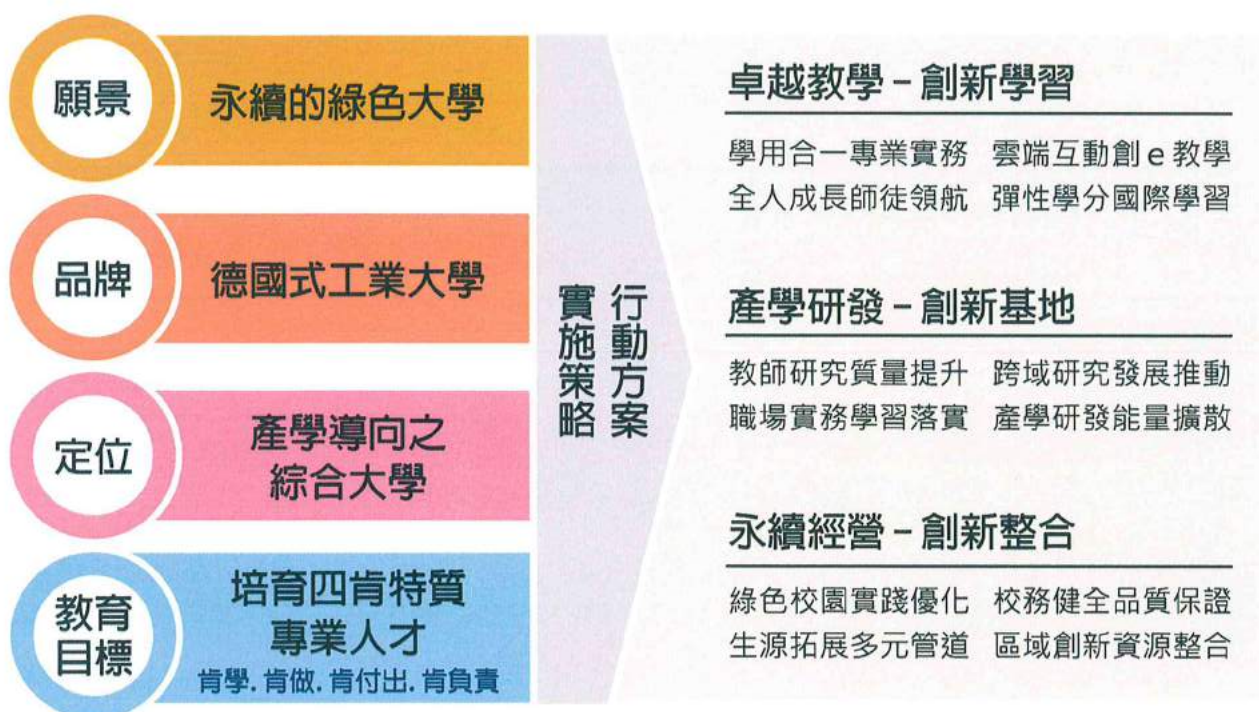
願景

永續的綠色大學

品牌

德國式工業大學

定位

產學導向之綜合大學

教育目標

培育四肯特質專業人才

肯學. 肯做. 肯付出. 肯負責

行動方案

實施策略

卓越教學 – 創新學習

學用合一專業實務　雲端互動創 e 教學
全人成長師徒領航　彈性學分國際學習

產學研發 – 創新基地

教師研究質量提升　跨域研究發展推動
職場實務學習落實　產學研發能量擴散

永續經營 – 創新整合

綠色校園實踐優化　校務健全品質保證
生源拓展多元管道　區域創新資源整合